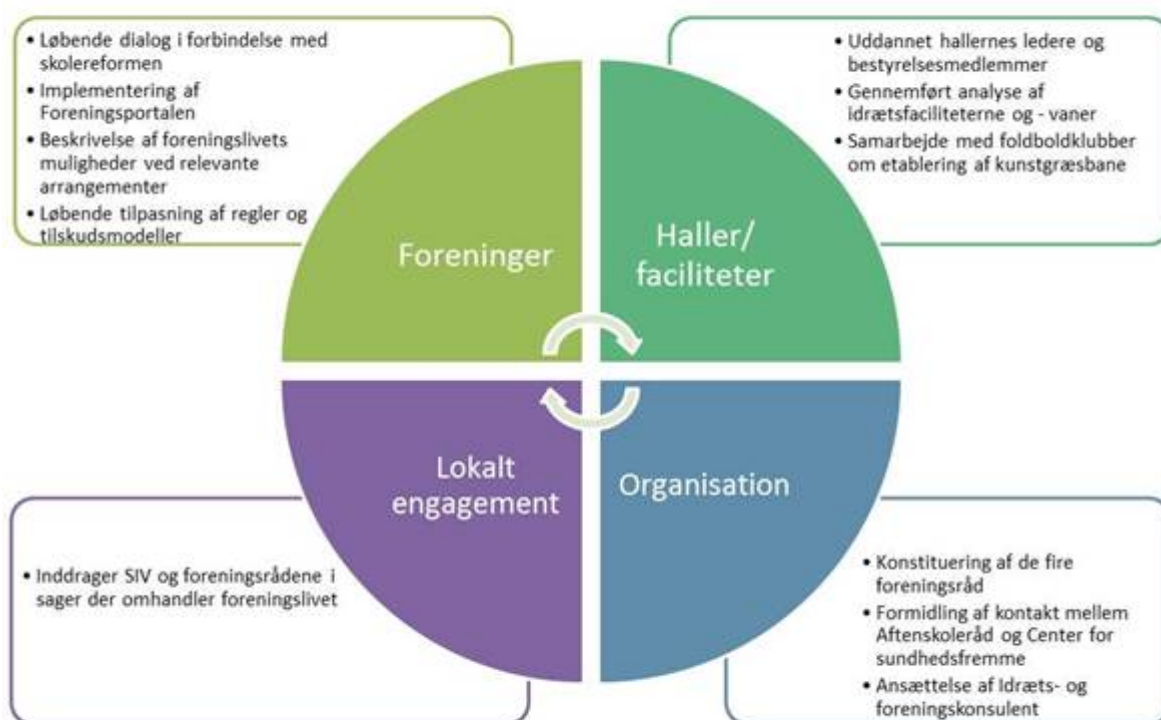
• Løbende dialog i forbindelse med skolereformen
• Implementering af Foreningsportalen
• Beskrivelse af foreningslivets muligheder ved relevante arrangementer
• Løbende tilpasning af regler og tilskudsmodeller

• Uddannet hallernes ledere og bestyrelsesmedlemmer
• Gennemført analyse af idrætsfaciliteterne og - vaner
• Samarbejde med foldboldklubber om etablering af kunstgræsbane

Foreninger

Haller/ faciliteter

Lokalt engagement

Organisation

• Inddrager SIV og foreningsrådene i sager der omhandler foreningslivet

• Konstituering af de fire foreningsråd
• Formidling af kontakt mellem Aftenskoleråd og Center for sundhedsfremme
• Ansættelse af Idræts- og foreningskonsulent